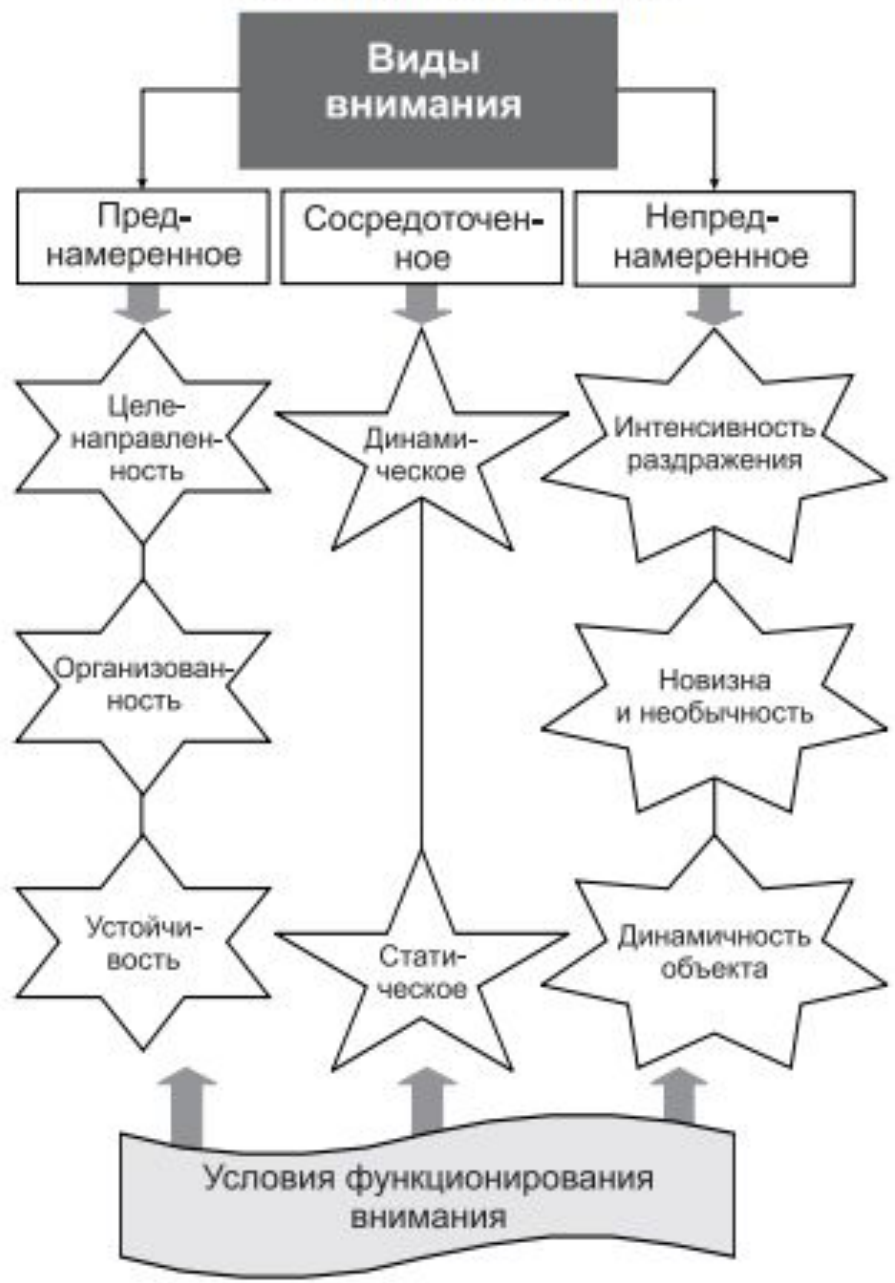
Виды внимания

Преднамеренное

Сосредоточенное

Непреднамеренное

Целенаправленность

Динамическое

Интенсивность раздражения

Организованность

Новизна и необычность

Устойчивость

Статическое

Динамичность объекта

Условия функционирования внимания